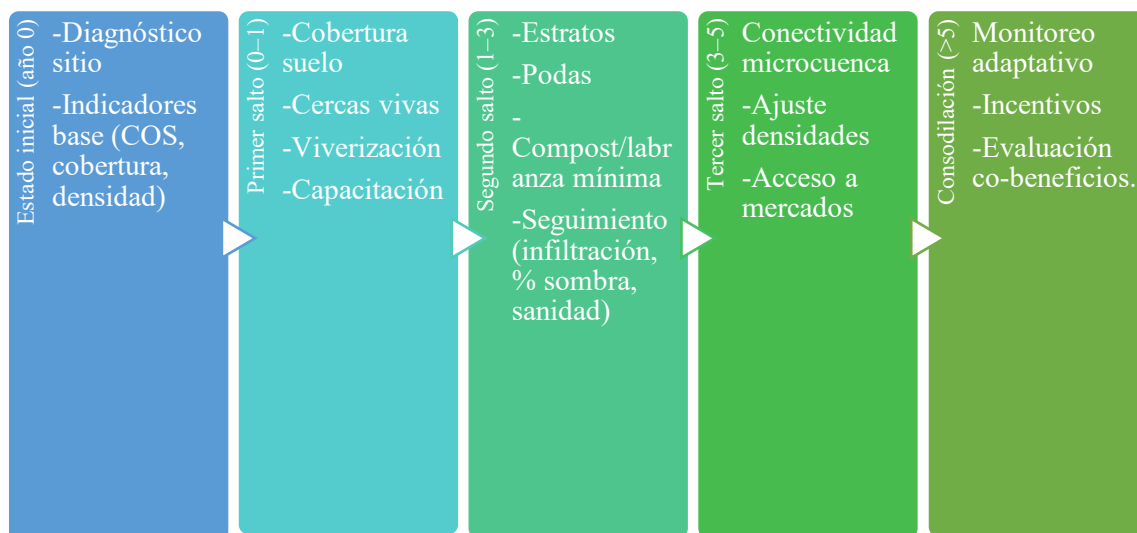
Estado inicial (año 0)

-Diagnóstico sitio

-Indicadores base (COS, cobertura, densidad)

Primer salto (0–1)

-Cobertura suelo

-Cercas vivas

-Viverización

-Capacitación

Segundo salto (1–3)

-Estratos

-Podas

-Compost/labranza mínima

-Seguimiento (infiltración, % sombra, sanidad)

Tercer salto (3–5)

Conectividad microcuenca

-Ajuste densidades

-Acceso a mercados

Consodilación (>5)

Monitoreo adaptativo

-Incentivos

-Evaluación co-beneficios.